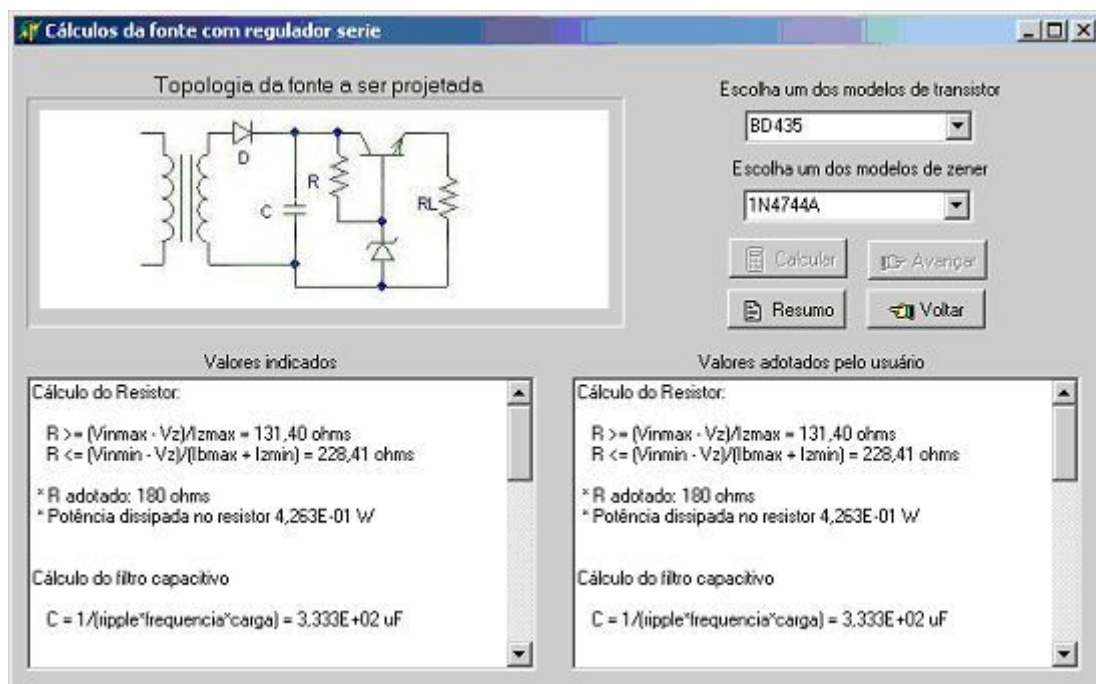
Cálculos da fonte com regulador serie

Topologia da fonte a ser projetada

D
R
C
RL

Escolha um dos modelos de transistor
BD435
Escolha um dos modelos de zener
1N4744A

Calcular
Avançar
Resumo
Voltar

Valores indicados

Cálculo do Resistor:

R >= (Vinmax - Vz)/Izmax = 131,40 ohms
R <= (Vinmin - Vz)/(Ibmax + Izmin) = 228,41 ohms

* R adotado: 180 ohms
* Potência dissipada no resistor 4,263E-01 W

Cálculo do filtro capacitivo

C = 1/(ripple*frequencia*carga) = 3,333E+02 uF

Valores adotados pelo usuário

Cálculo do Resistor:

R >= (Vinmax - Vz)/Izmax = 131,40 ohms
R <= (Vinmin - Vz)/(Ibmax + Izmin) = 228,41 ohms

* R adotado: 180 ohms
* Potência dissipada no resistor 4,263E-01 W

Cálculo do filtro capacitivo

C = 1/(ripple*frequencia*carga) = 3,333E+02 uF